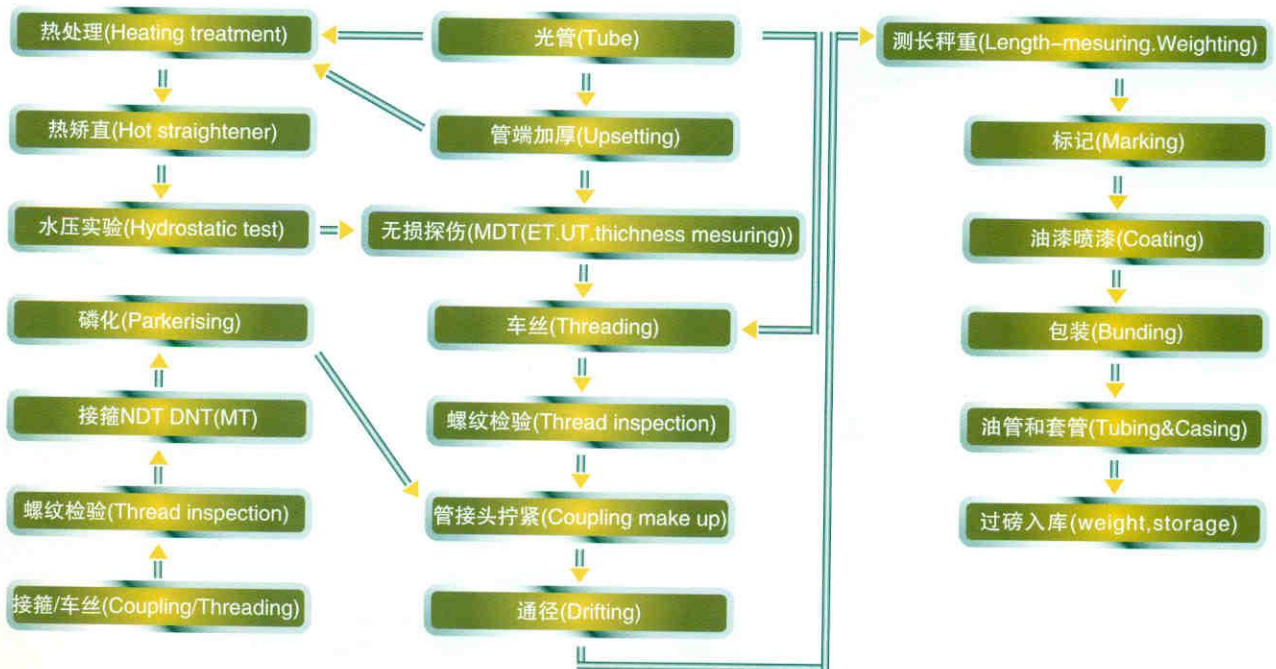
热处理(Heating treatment)

光管(Tube)

测长秤重(Length–mesuring.Weighting)

热矫直(Hot straightener)

管端加厚(Upsetting)

标记(Marking)

水压实验(Hydrostatic test)

无损探伤(MDT(ET.UT.thichness mesuring))

油漆喷漆(Coating)

磷化(Parkerising)

车丝(Threading)

包装(Bunding)

接箍NDT DNT(MT)

螺纹检验(Thread inspection)

油管和套管(Tubing&Casing)

螺纹检验(Thread inspection)

管接头拧紧(Coupling make up)

过磅入库(weight,storage)

接箍/车丝(Coupling/Threading)

通径(Drifting)